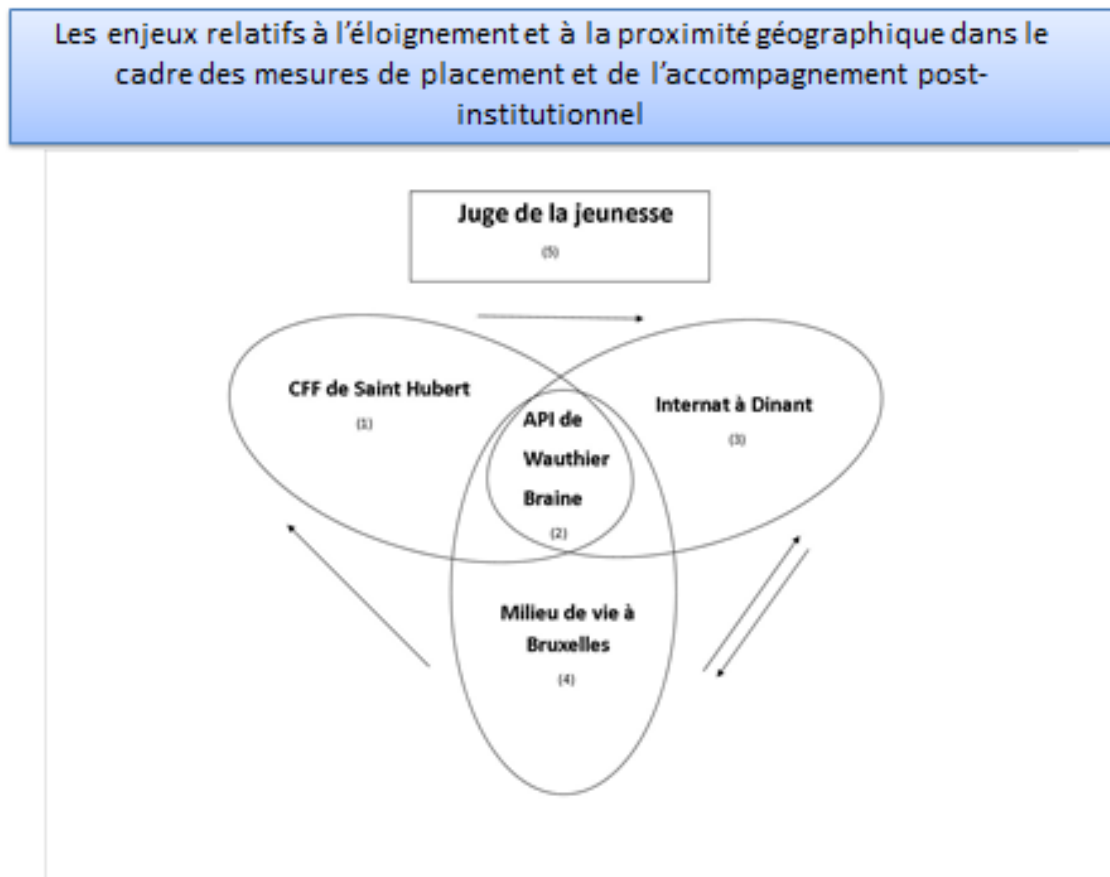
Les enjeux relatifs à l'éloignement et à la proximité géographique dans le cadre des mesures de placement et de l'accompagnement post-institutionnel

Juge de la jeunesse
(5)

CFF de Saint Hubert
(1)

API de Wauthier Braine
(2)

Internat à Dinant
(3)

Milieu de vie à Bruxelles
(4)